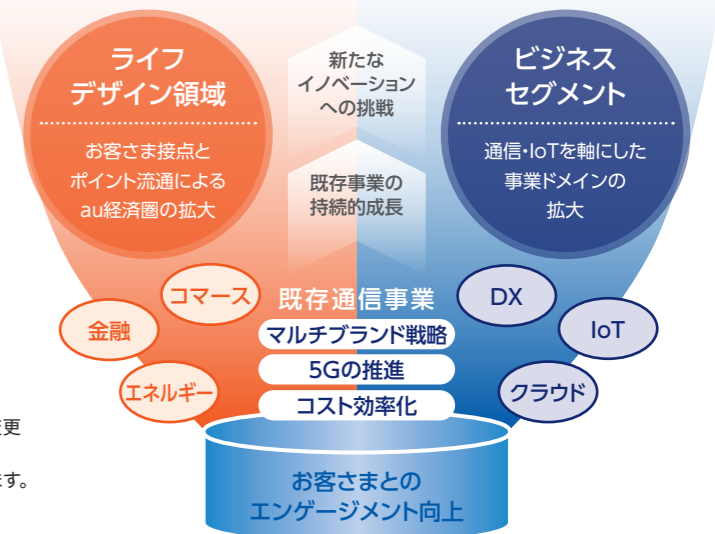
ライフ
デザイン領域

お客さま接点と
ポイント流通による
au経済圏の拡大

新たな
イノベーション
への挑戦

既存事業の
持続的成長

ビジネス
セグメント

通信・IoTを軸にした
事業ドメインの
拡大

コマース

金融

エネルギー

既存通信事業

マルチブランド戦略

5Gの推進

コスト効率化

DX

IoT

クラウド

お客さまとの
エンゲージメント向上

更

ます。